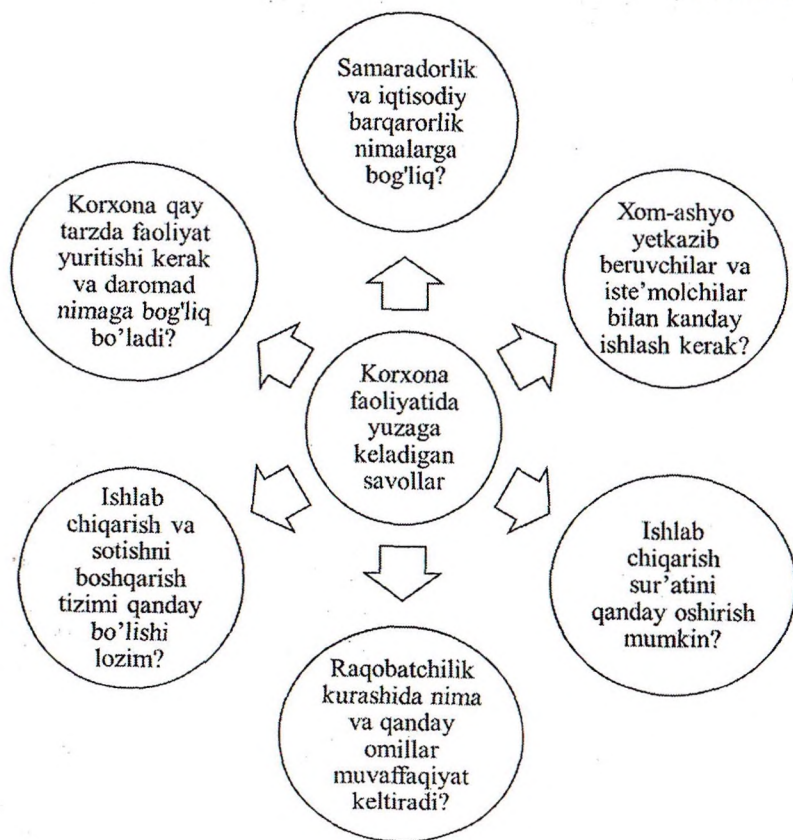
Samaradorlik va iqtisodiy barqarorlik nimalarga bog'liq?

Korxona qay tarzda faoliyat yuritishi kerak va daromad nimaga bog'liq bo'ladi?

Xom-ashyo yetkazib beruvchilar va iste'molchilar bilan kanday ishlash kerak?

Korxona faoliyatida yuzaga keladigan savollar

Ishlab chiqarish va sotishni boshqarish tizimi qanday bo'lishi lozim?

Ishlab chiqarish sur'atini qanday oshirish mumkin?

Raqobatchilik kurashida nima va qanday omillar muvaffaqiyat keltiradi?